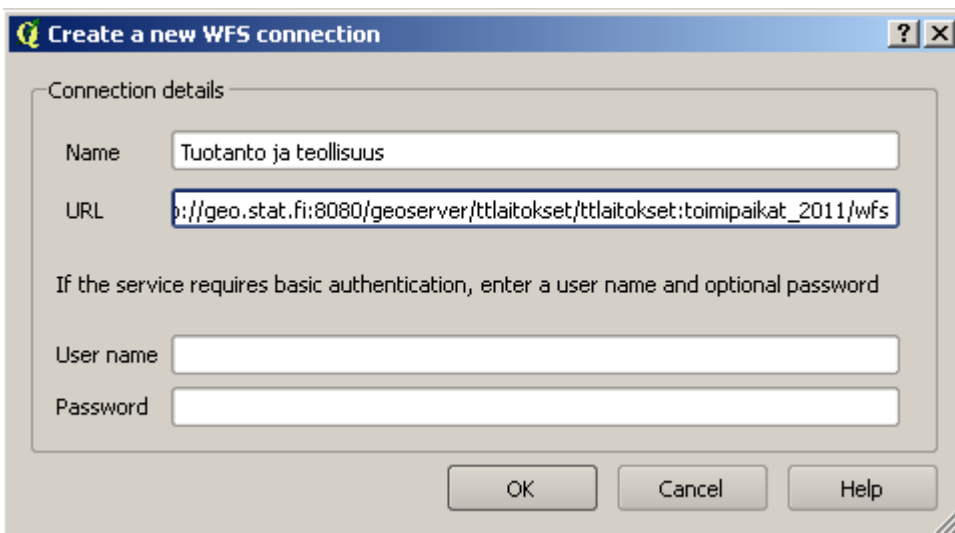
Create a new WFS connection

?

Connection details

Name Tuotanto ja teollisuus

URL ›://geo.stat.fi:8080/geoserver/ttlaitokset/ttlaitokset:toimipaikat_2011/wfs

If the service requires basic authentication, enter a user name and optional password

User name

Password

OK Cancel Help